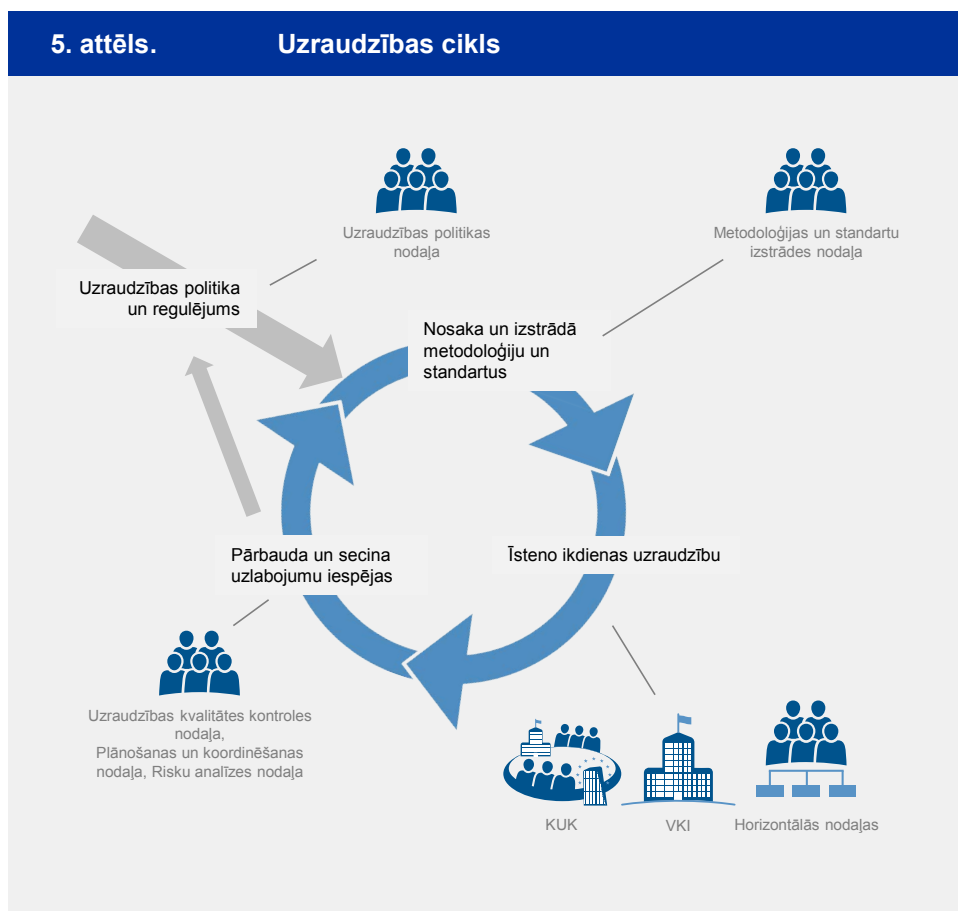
5. attēls. Uzraudzības cikls

Uzraudzības politikas nodaļa

Metodoloģijas un standartu izstrādes nodaļa

Uzraudzības politika un regulējums

Nosaka un izstrādā metodoloģiju un standartus

Īsteno ikdienas uzraudzību

Pārbauda un secina uzlabojumu iespējas

Uzraudzības kvalitātes kontroles nodaļa, Plānošanas un koordinēšanas nodaļa, Risku analīzes nodaļa

KUK

VKI

Horizontālās nodaļas